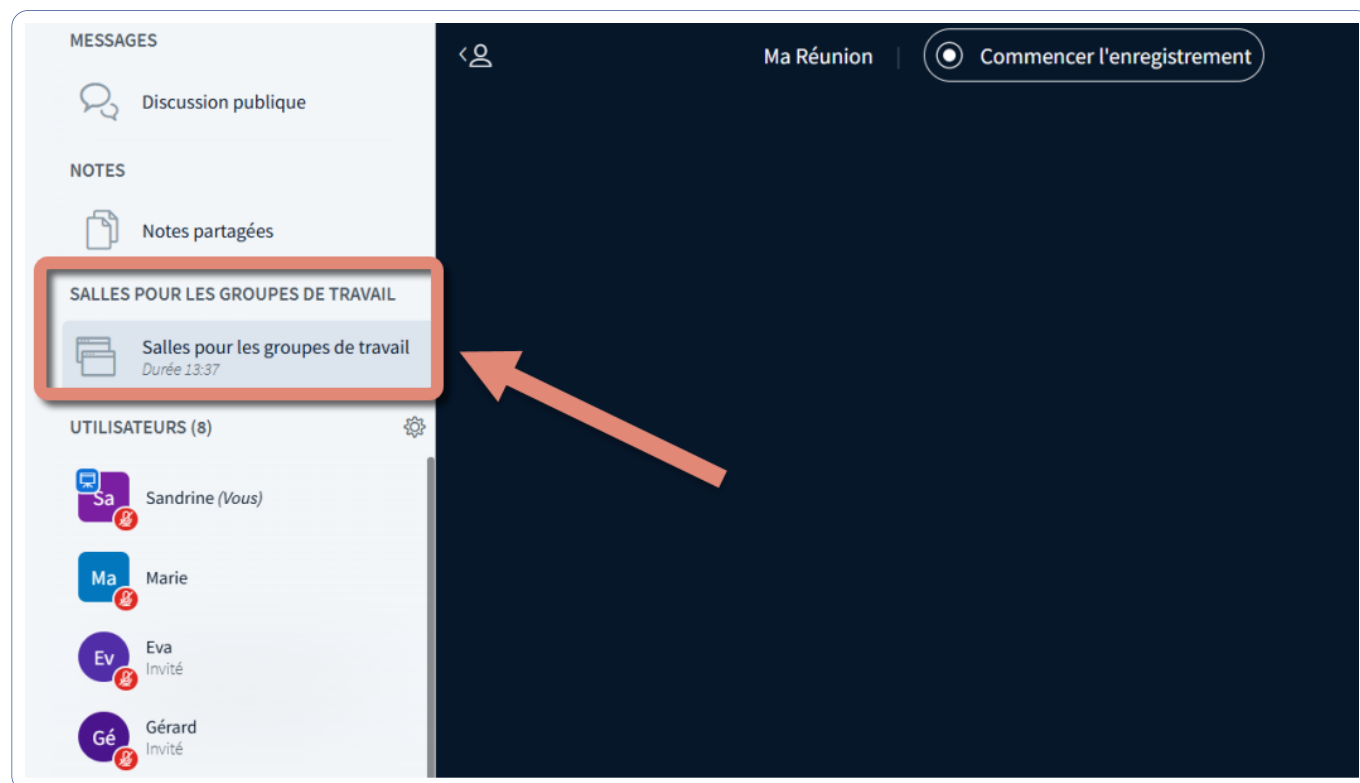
MESSAGES

Discussion publique

NOTES

Notes partagées

SALLES POUR LES GROUPES DE TRAVAIL

Salles pour les groupes de travail
Durée 13:37

UTILISATEURS (8)

Sa
Sandrine (Vous)

Ma
Marie

Ev
Eva
Invité

Gé
Gérard
Invité

Ma Réunion

Commencer l'enregistrement